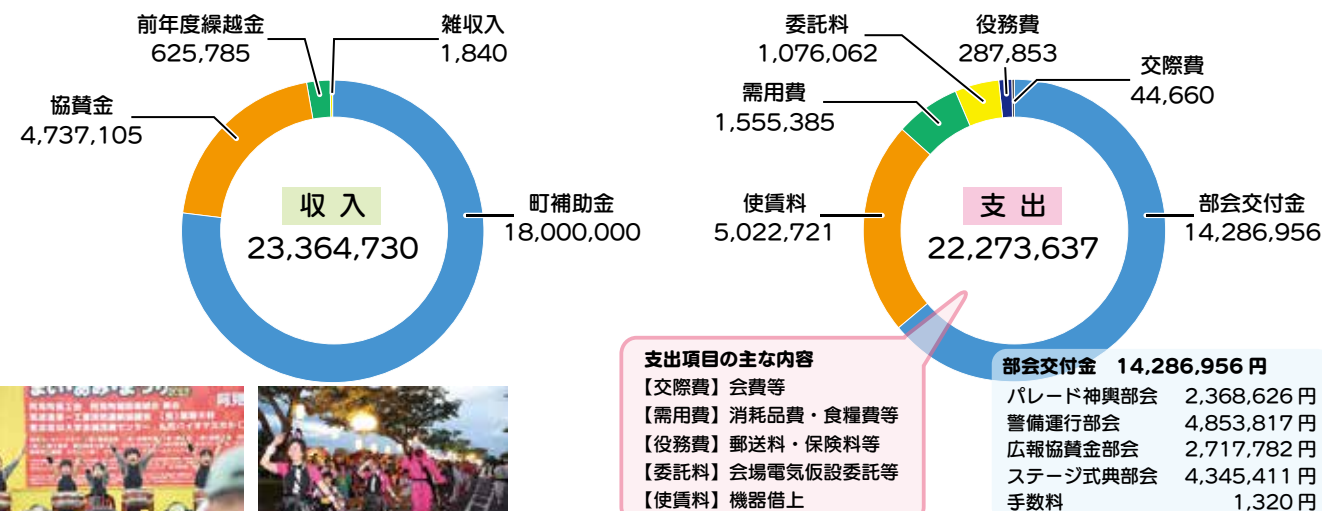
前年度繰越金
625,785

雑収入
1,840

協賛金
4,737,105

町補助金
18,000,000

収 入
23,364,730

委託料
1,076,062

役務費
287,853

交際費
44,660

需用費
1,555,385

使賃料
5,022,721

部会交付金
14,286,956

支 出
22,273,637

支出項目の主な内容
【交際費】会費等
【需用費】消耗品費・食糧費等
【役務費】郵送料・保険料等
【委託料】会場電気仮設委託等
【使賃料】機器借上

部会交付金 14,286,956 円

| | |
|---|---|
| パレード神輿部会 | 2,368,626 円 |
| 警備運行部会 | 4,853,817 円 |
| 広報協賛金部会 | 2,717,782 円 |
| ステージ式典部会 | 4,345,411 円 |
| 手数料 | 1,320 円 |